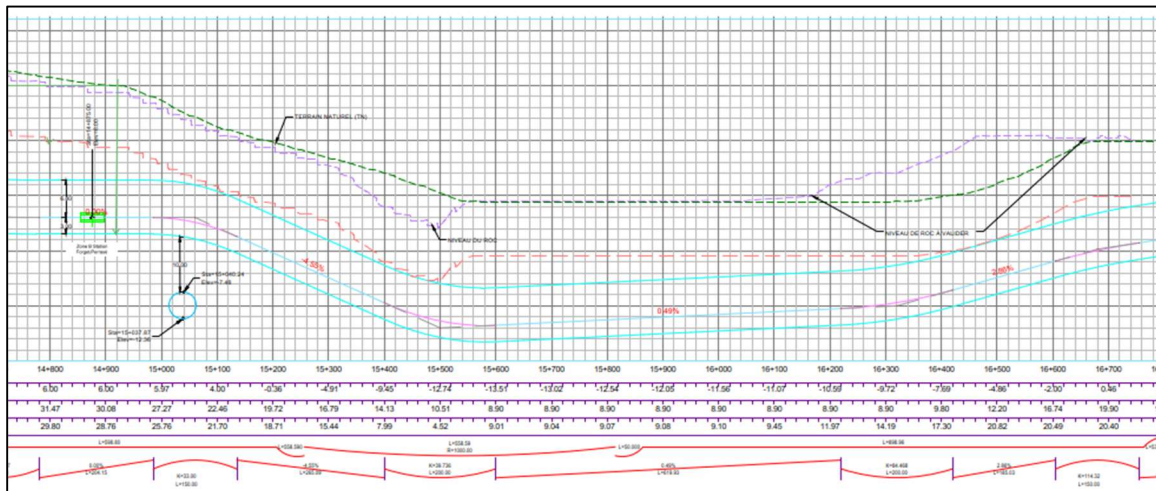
TERRAIN NATUREL (TN)

Sta=14+875.00

NIVEAU DU ROC

NIVEAU DE ROC A VALIDER

6.50

Zone di Station Forges/Pertees

10.00

Sta=15+040.24
Elev=-7.48

Sta=15+037.87
Elev=-12.36

-5.50%

0.45%

2.80%

| 14+800 | 14+900 | 15+000 | 15+100 | 15+200 | 15+300 | 15+400 | 15+500 | 15+600 | 15+700 | 15+800 | 15+900 | 16+000 | 16+100 | 16+200 | 16+300 | 16+400 | 16+500 | 16+600 | 16+700 |
|---|---|---|---|---|---|---|---|---|---|---|---|---|---|---|---|---|---|---|---|
| 6.00 | 6.00 | 5.97 | 4.00 | -0.36 | -4.91 | -9.45 | -12.74 | -13.51 | -13.02 | -12.54 | -12.05 | -11.56 | -11.07 | -10.59 | -9.72 | -7.69 | -4.86 | -2.00 | 0.46 |
| 31.47 | 30.08 | 27.27 | 22.46 | 19.72 | 16.79 | 14.13 | 10.51 | 8.90 | 8.90 | 8.90 | 8.90 | 8.90 | 8.90 | 8.90 | 8.90 | 9.80 | 12.20 | 16.74 | 19.90 |
| 29.80 | 28.76 | 25.76 | 21.70 | 18.71 | 15.44 | 7.99 | 4.52 | 9.01 | 9.04 | 9.07 | 9.08 | 9.10 | 9.45 | 11.97 | 14.19 | 17.30 | 20.82 | 20.49 | 20.40 |

L=536.00

L=538.59
R=1000.00

L=50.000

L=698.36

0.00%
L=264.13

K=33.00
L=150.00

-5.50%
L=265.99

K=39.736
L=200.00

0.45%
L=616.93

K=84.468
L=200.00

2.80%
L=193.03

K=114.32
L=150.00